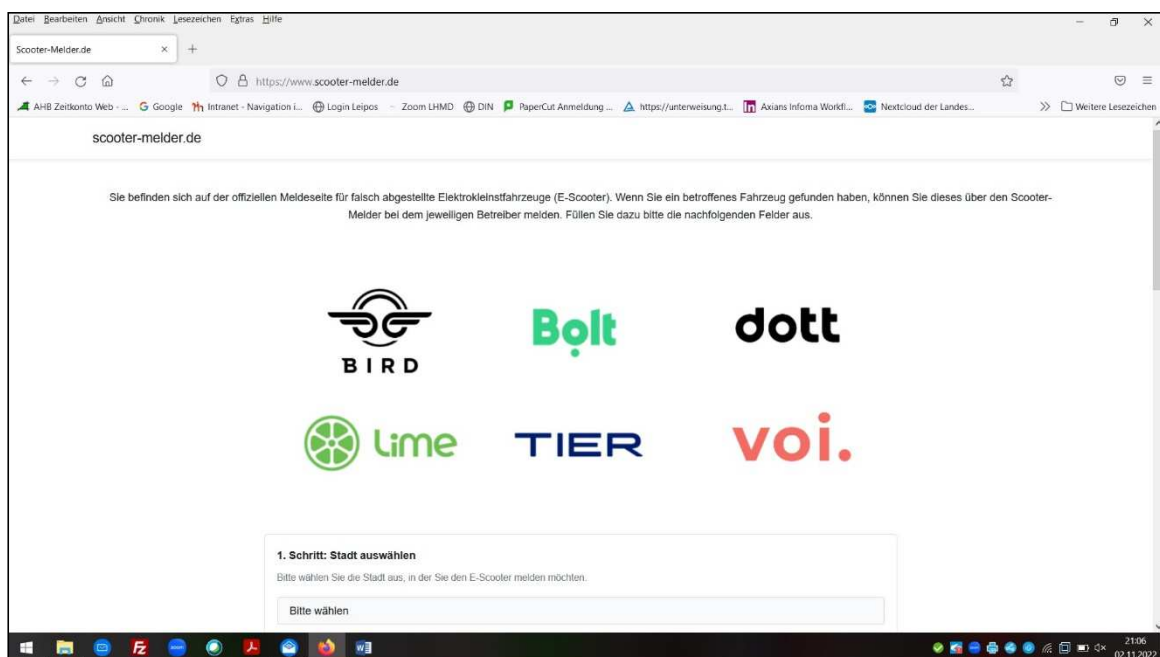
Datei Bearbeiten Ansicht Chronik Lesezeichen Extras Hilfe

Scooter-Melder.de × +

https://www.scooter-melder.de

AHB Zeitkonto Web - ... Google Intranet - Navigation i... Login Leipos Zoom LHMD DIN PaperCut Anmeldung ... https://unterweisung.t... Axians Infoma Workfl... Nextcloud der Landes... Weitere Lesezeichen

scooter-melder.de

Sie befinden sich auf der offiziellen Meldeseite für falsch abgestellte Elektrokleinstfahrzeuge (E-Scooter). Wenn Sie ein betroffenes Fahrzeug gefunden haben, können Sie dieses über den Scooter-Melder bei dem jeweiligen Betreiber melden. Füllen Sie dazu bitte die nachfolgenden Felder aus.

BIRD

Bolt

dott

lime

TIER

voi.

1. Schritt: Stadt auswählen

Bitte wählen Sie die Stadt aus, in der Sie den E-Scooter melden möchten.

Bitte wählen

21:06
02.11.2022